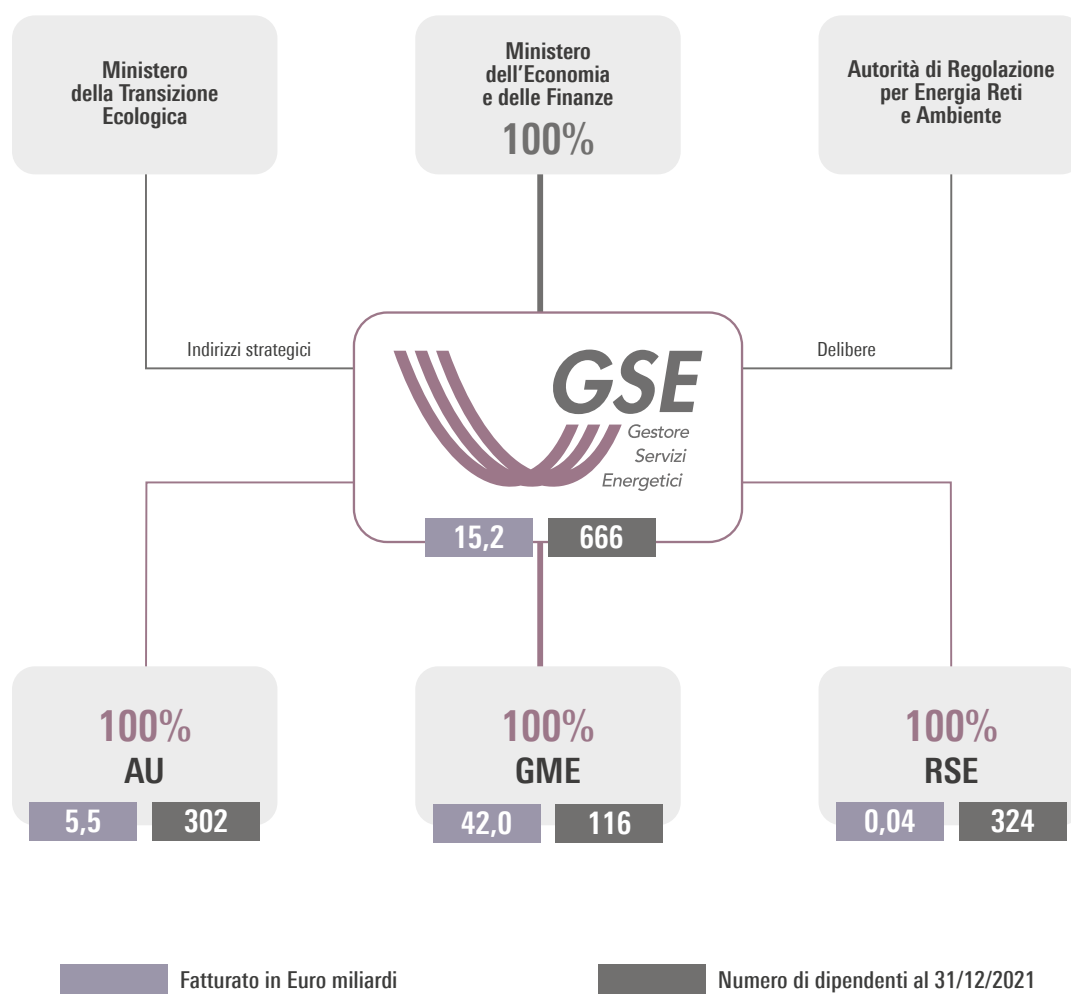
Ministero della Transizione Ecologica

Ministero dell'Economia e delle Finanze
100%

Autorità di Regolazione per Energia Reti e Ambiente

Indirizzi strategici

Delibere

GSE
Gestore
Servizi
Energetici

15,2
666

100%
AU
5,5
302

100%
GME
42,0
116

100%
RSE
0,04
324

Fatturato in Euro miliardi

Numero di dipendenti al 31/12/2021